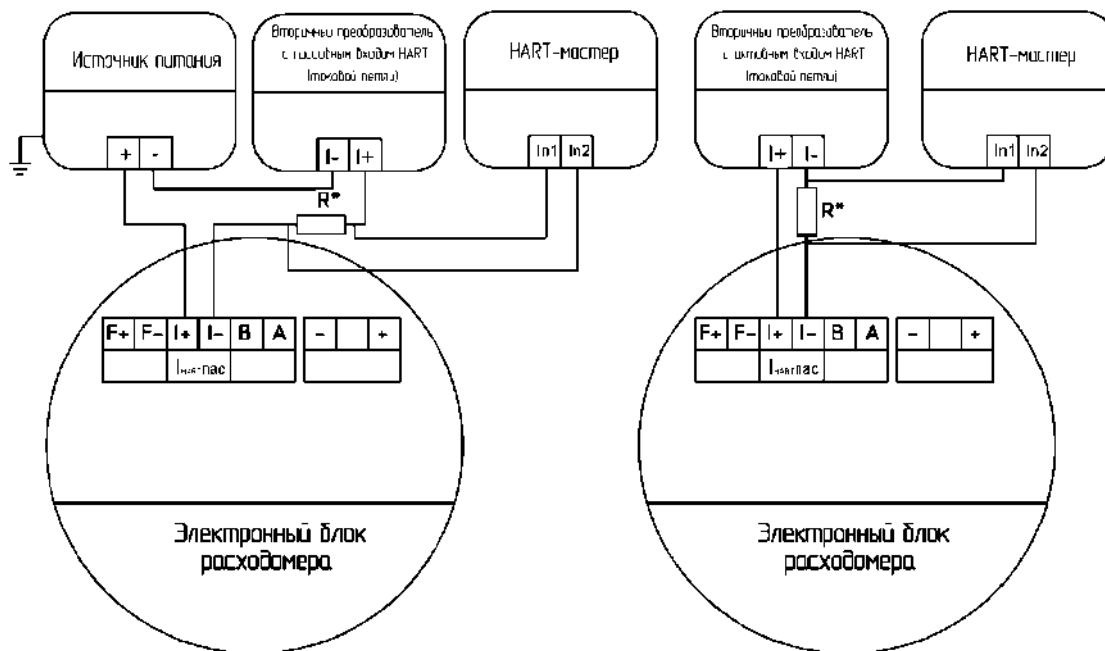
Источник питания

+ -

Вторичный преобразователь с пассивным входом HART (токовой петли)

I- I+

HART-мастер

In1 In2

R*

F+ F- I+ I- B A - +

I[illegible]-пас

Электронный блок расходомера

Вторичный преобразователь с активным входом HART (токовой петли)

I+ I-

HART-мастер

In1 In2

R*

F+ F- I+ I- B A - +

I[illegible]пас

Электронный блок расходомера